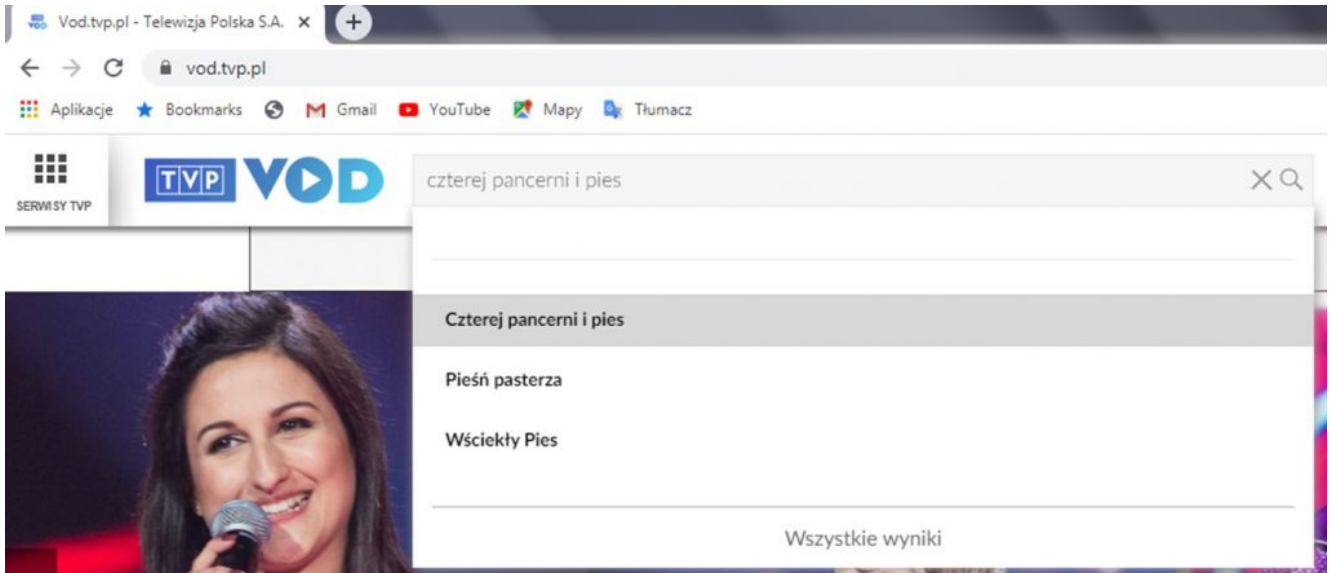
Vod.tvp.pl - Telewizja Polska S.A. ×

vod.tvp.pl

Aplikacje Bookmarks Gmail YouTube Mapy Tłumacz

SERWISY TVP

TVP VOD

czterej pancerni i pies

Czterej pancerni i pies

Pieśń pasterza

Wściekły Pies

Wszystkie wyniki